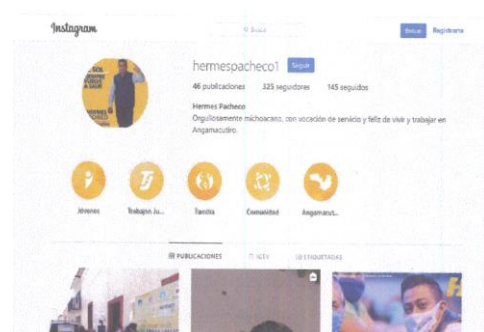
Instagram

Buscar

Iniciar   Regístrate

hermespacheco1   Seguir

46 publicaciones   325 seguidores   145 seguidos

Hermes Pacheco
Orgullosamente michoacano, con vocación de servicio y feliz de vivir y trabajar en Angamacutiro.

Jóvenes   Trabajos Ju...   Familia   Comunidad   Angamacut...

PUBLICACIONES   IGTV   ETIQUETADAS